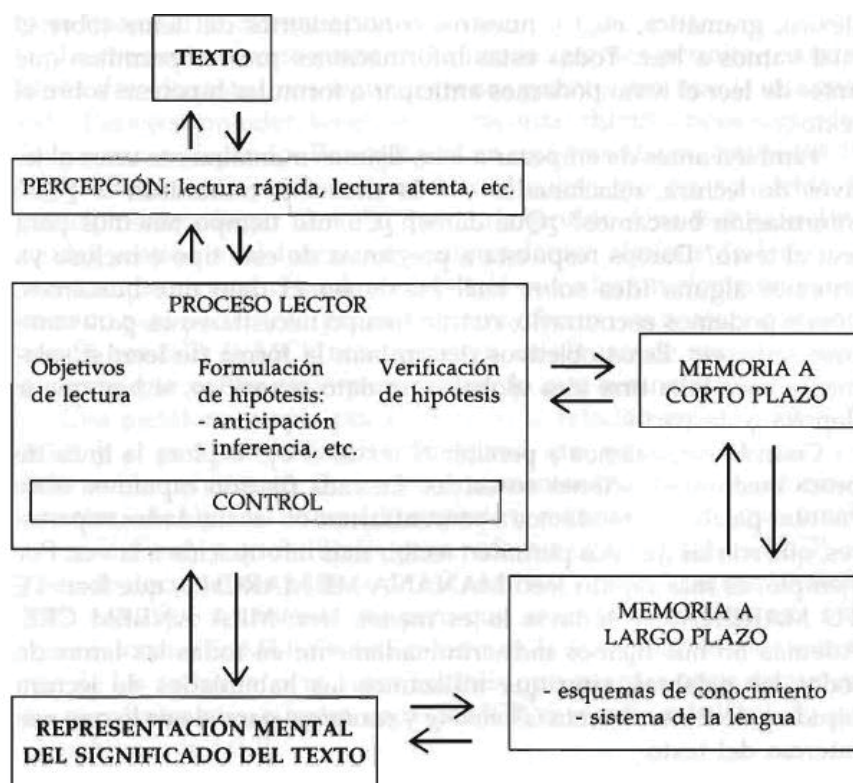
TEXTO

PERCEPCIÓN: lectura rápida, lectura atenta, etc.

PROCESO LECTOR

Objetivos de lectura

Formulación de hipótesis:
- anticipación
inferencia, etc.

Verificación de hipótesis

CONTROL

MEMORIA A CORTO PLAZO

MEMORIA A LARGO PLAZO

- esquemas de conocimiento
sistema de la lengua

REPRESENTACIÓN MENTAL DEL SIGNIFICADO DEL TEXTO